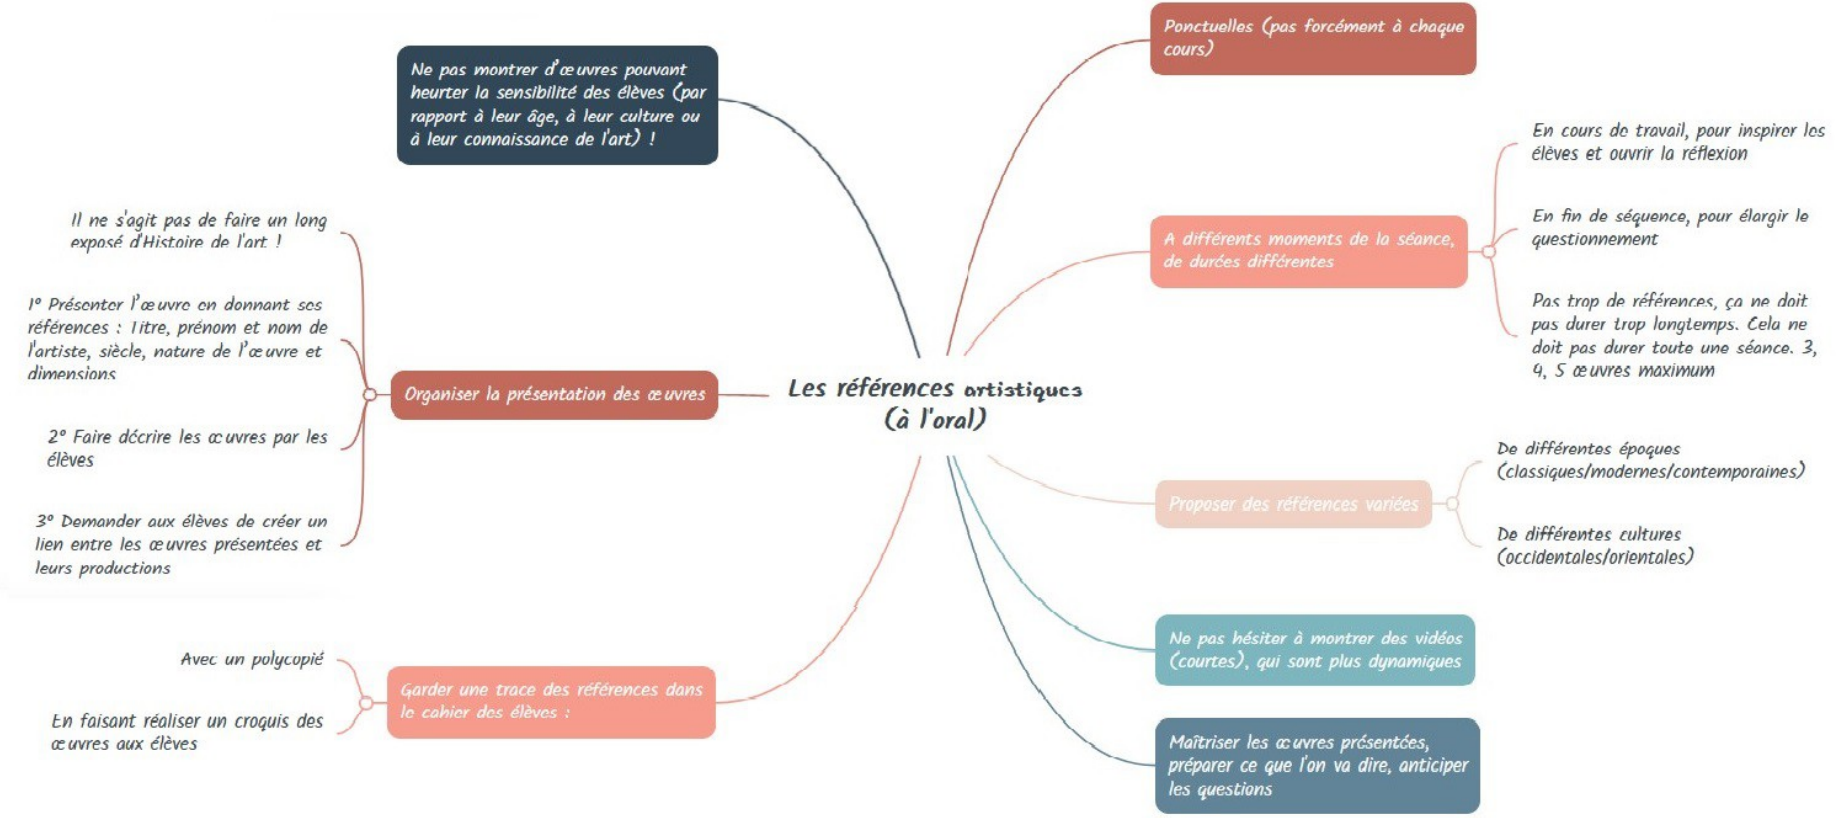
Les références artistiques (à l'oral)

Ne pas montrer d'œuvres pouvant heurter la sensibilité des élèves (par rapport à leur âge, à leur culture ou à leur connaissance de l'art) !

Organiser la présentation des œuvres

Il ne s'agit pas de faire un long exposé d'Histoire de l'art !

1° Présenter l'œuvre en donnant ses références : Titre, prénom et nom de l'artiste, siècle, nature de l'œuvre et dimensions

2° Faire décrire les œuvres par les élèves

3° Demander aux élèves de créer un lien entre les œuvres présentées et leurs productions

Garder une trace des références dans le cahier des élèves :

Avec un polycopié

En faisant réaliser un croquis des œuvres aux élèves

Ponctuelles (pas forcément à chaque cours)

A différents moments de la séance, de durées différentes

En cours de travail, pour inspirer les élèves et ouvrir la réflexion

En fin de séquence, pour élargir le questionnement

Pas trop de références, ça ne doit pas durer trop longtemps. Cela ne doit pas durer toute une séance. 3, 4, 5 œuvres maximum

Proposer des références variées

De différentes époques (classiques/modernes/contemporaines)

De différentes cultures (occidentales/orientales)

Ne pas hésiter à montrer des vidéos (courtes), qui sont plus dynamiques

Maîtriser les œuvres présentées, préparer ce que l'on va dire, anticiper les questions